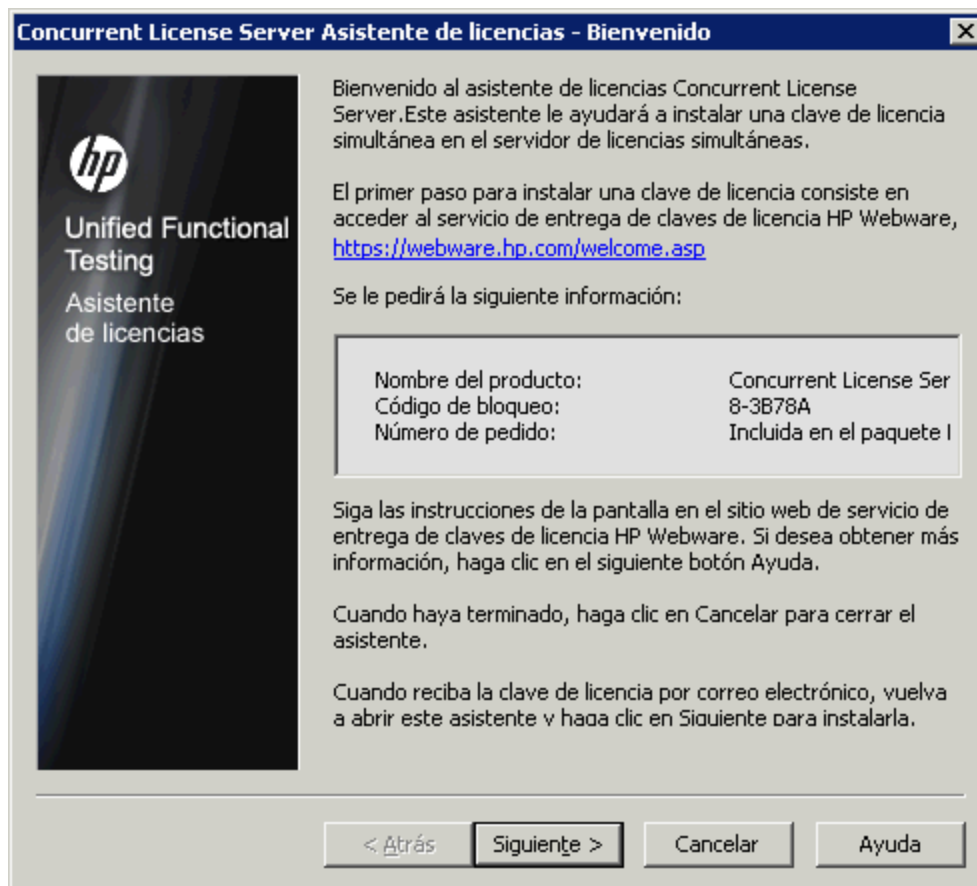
Concurrent License Server Asistente de licencias - Bienvenido

hp

Unified Functional Testing

Asistente de licencias

Bienvenido al asistente de licencias Concurrent License Server.Este asistente le ayudará a instalar una clave de licencia simultánea en el servidor de licencias simultáneas.

El primer paso para instalar una clave de licencia consiste en acceder al servicio de entrega de claves de licencia HP Webware, https://webware.hp.com/welcome.asp

Se le pedirá la siguiente información:

| | |
|---|---|
| Nombre del producto: | Concurrent License Ser |
| Código de bloqueo: | 8-3B78A |
| Número de pedido: | Incluida en el paquete I |

Siga las instrucciones de la pantalla en el sitio web de servicio de entrega de claves de licencia HP Webware. Si desea obtener más información, haga clic en el siguiente botón Ayuda.

Cuando haya terminado, haga clic en Cancelar para cerrar el asistente.

Cuando reciba la clave de licencia por correo electrónico, vuelva a abrir este asistente y haga clic en Siguiente para instalarla.

< Atrás Siguiente > Cancelar Ayuda